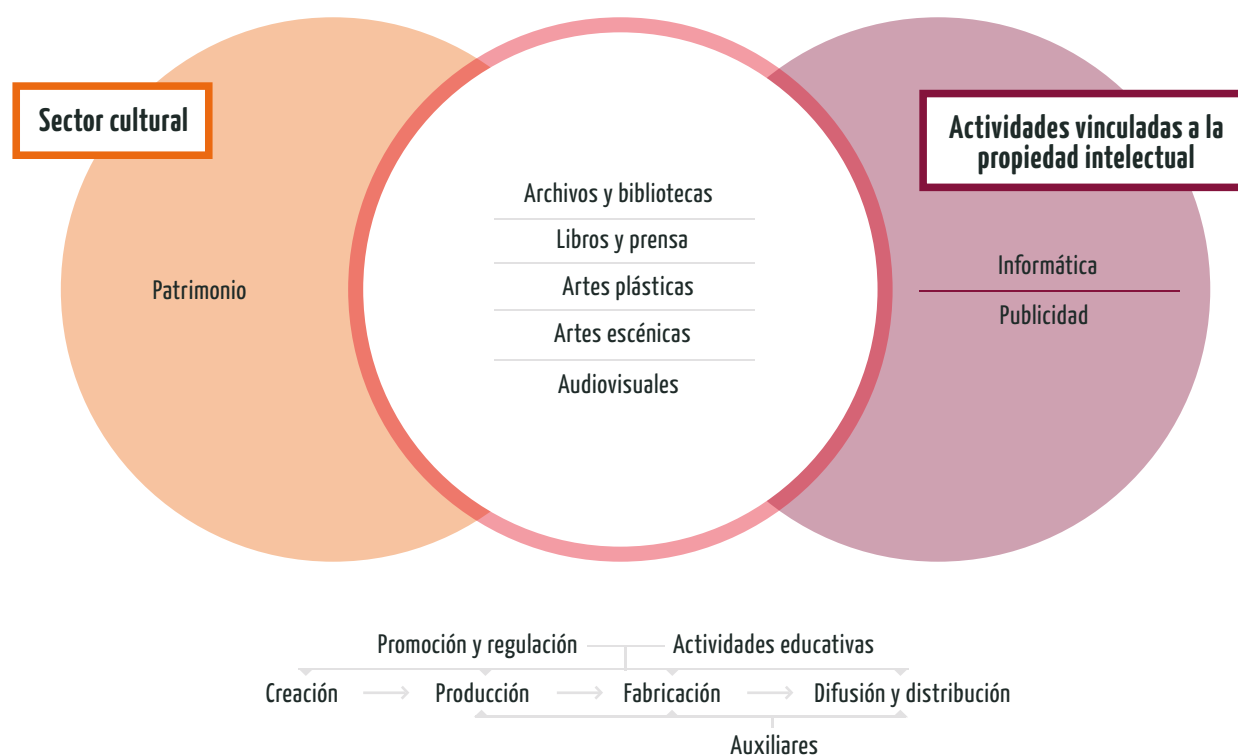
Sector cultural

Actividades vinculadas a la propiedad intelectual

Archivos y bibliotecas

Libros y prensa

Artes plásticas

Artes escénicas

Audiovisuales

Patrimonio

Informática

Publicidad

Promoción y regulación

Actividades educativas

Creación

Producción

Fabricación

Difusión y distribución

Auxiliares